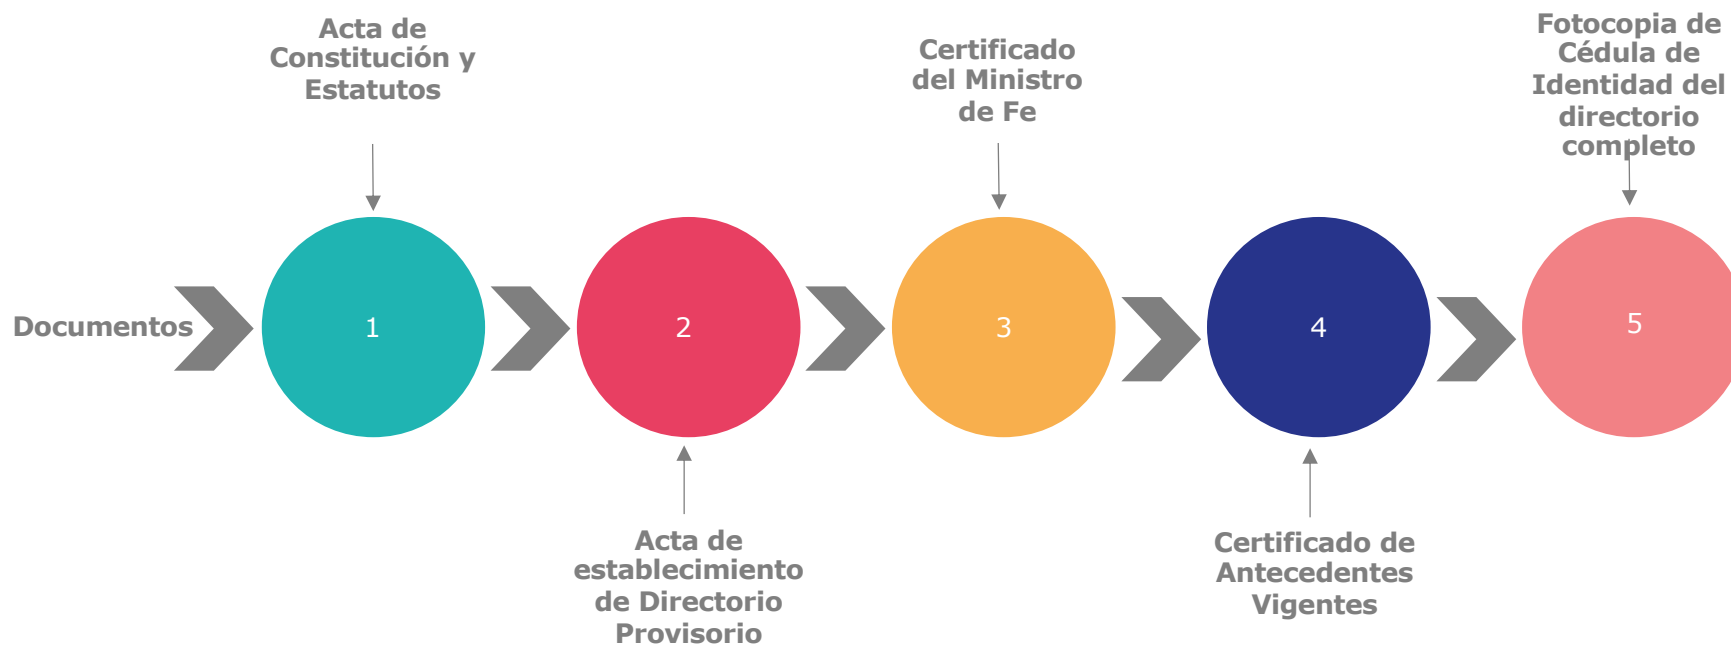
Acta de Constitución y Estatutos

Certificado del Ministro de Fe

Fotocopia de Cédula de Identidad del directorio completo

Documentos

1

2

3

4

5

Acta de establecimiento de Directorio Provisorio

Certificado de Antecedentes Vigentes